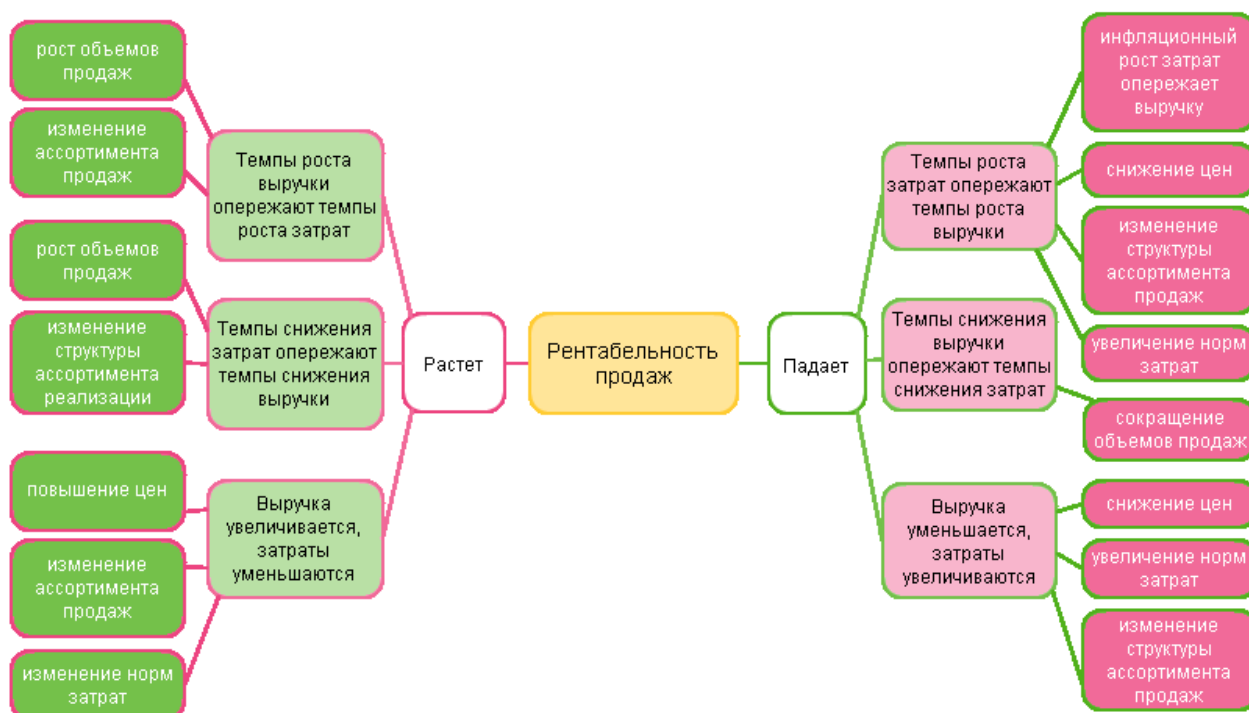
Рентабельность продаж

Растет

Темпы роста выручки опережают темпы роста затрат

рост объемов продаж

изменение ассортимента продаж

Темпы снижения затрат опережают темпы снижения выручки

рост объемов продаж

изменение структуры ассортимента реализации

Выручка увеличивается, затраты уменьшаются

повышение цен

изменение ассортимента продаж

изменение норм затрат

Падает

Темпы роста затрат опережают темпы роста выручки

инфляционный рост затрат опережает выручку

снижение цен

изменение структуры ассортимента продаж

увеличение норм затрат

Темпы снижения выручки опережают темпы снижения затрат

сокращение объемов продаж

Выручка уменьшается, затраты увеличиваются

снижение цен

увеличение норм затрат

изменение структуры ассортимента продаж